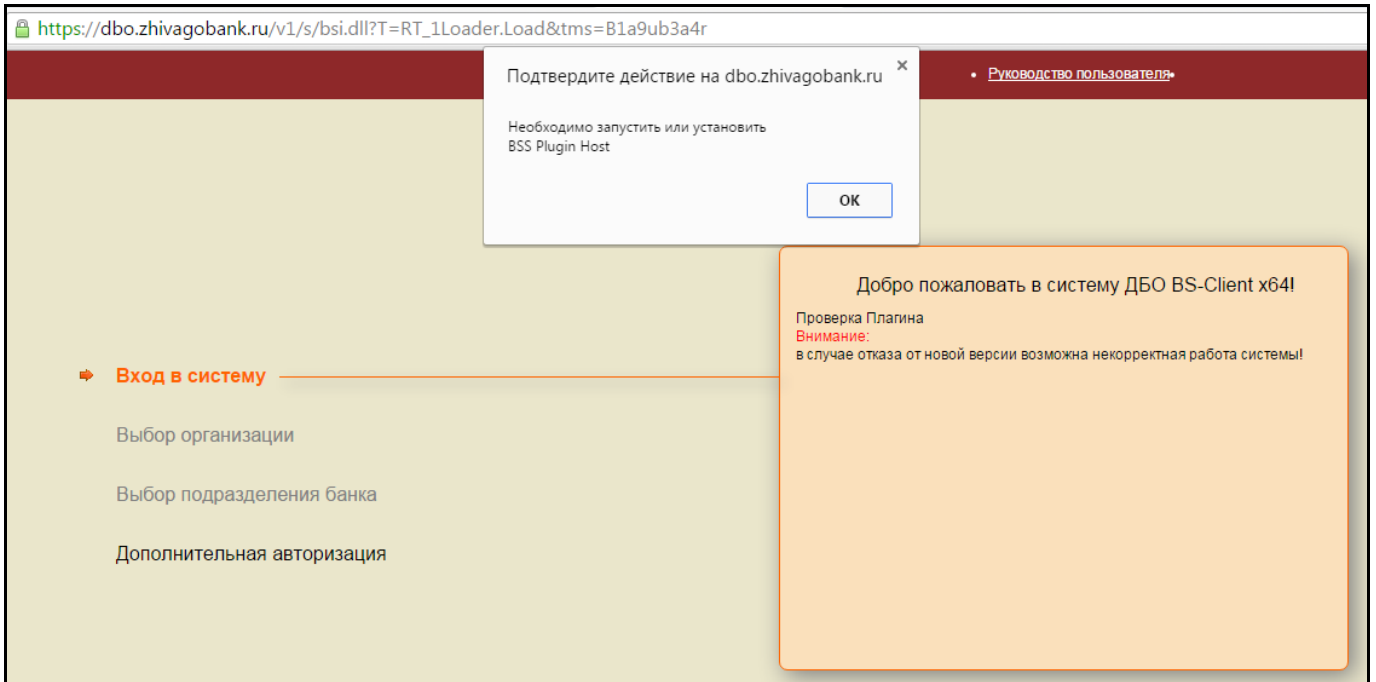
https://dbo.zhivagobank.ru/v1/s/bsi.dll?T=RT_1Loader.Load&tms=B1a9ub3a4r

Подтвердите действие на dbo.zhivagobank.ru

×

Необходимо запустить или установить BSS Plugin Host

OK

Руководство пользователя

Добро пожаловать в систему ДБО BS-Client x64!

Проверка Плагина
Внимание:
в случае отказа от новой версии возможна некорректная работа системы!

Вход в систему

Выбор организации

Выбор подразделения банка

Дополнительная авторизация